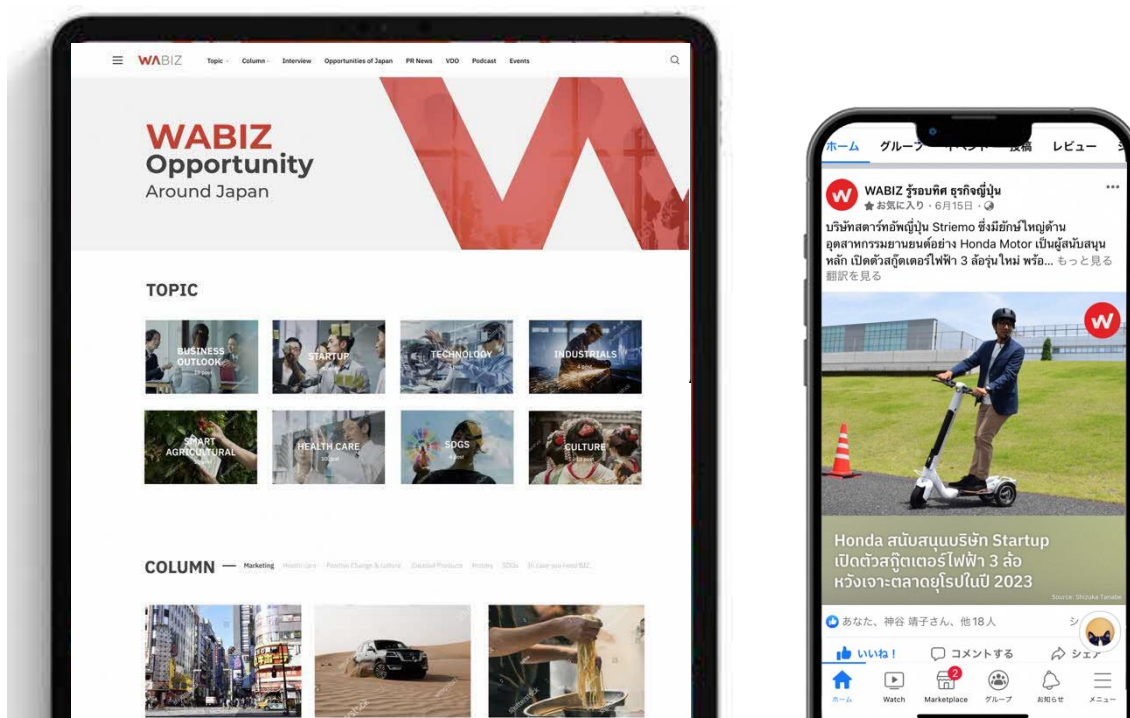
WABIZ Topic Column Interview Opportunities of Japan PR News VDO Podcast Events

WABIZ
Opportunity
Around Japan

TOPIC

BUSINESS OUTLOOK
STARTUP
TECHNOLOGY
INDUSTRIALS
SMART AGRICULTURAL
HEALTH CARE
SDGS
CULTURE

COLUMN — Marketing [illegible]

ホーム グループ イベント 投稿 レビュー

WABIZ รู้รอบทิศ ธุรกิจญี่ปุ่น
お気に入り · 6月15日 ·
บริษัทสตาร์ทอัพญี่ปุ่น Striemo ซึ่งมียักษ์ใหญ่ด้านอุตสาหกรรมยานยนต์อย่าง Honda Motor เป็นผู้สนับสนุนหลัก เปิดตัวสกู๊ตเตอร์ไฟฟ้า 3 ล้อรุ่นใหม่ พร้อ... もっと見る
翻訳を見る

Honda สนับสนุนบริษัท Startup เปิดตัวสกู๊ตเตอร์ไฟฟ้า 3 ล้อ หวังเจาะตลาดยุโรปในปี 2023
Source: Shizuka Tanabe

あなた、神谷 靖子さん、他18人

いいね! コメントする シェア

ホーム Watch Marketplace グループ お知らせ メニュー